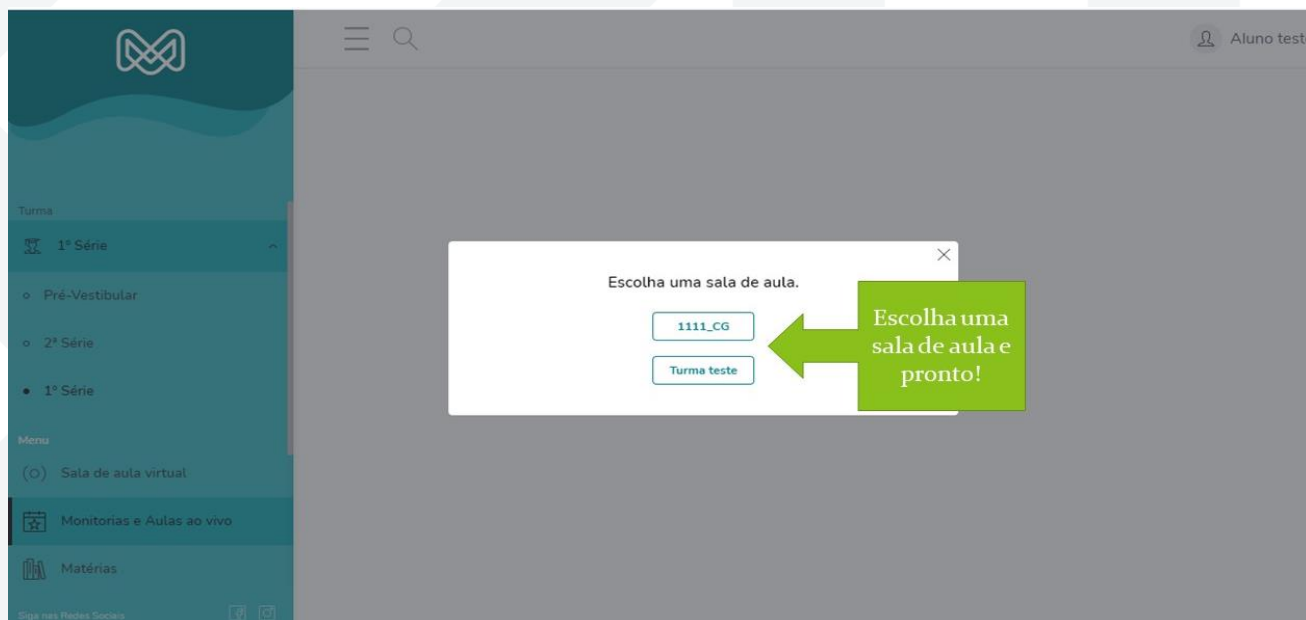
Aluno teste

Turma

1ª Série

Pré-Vestibular

2ª Série

1ª Série

Menu

Sala de aula virtual

Monitorias e Aulas ao vivo

Matérias

Siga nas Redes Sociais

Escolha uma sala de aula.

1111_CG

Turma teste

Escolha uma sala de aula e pronto!